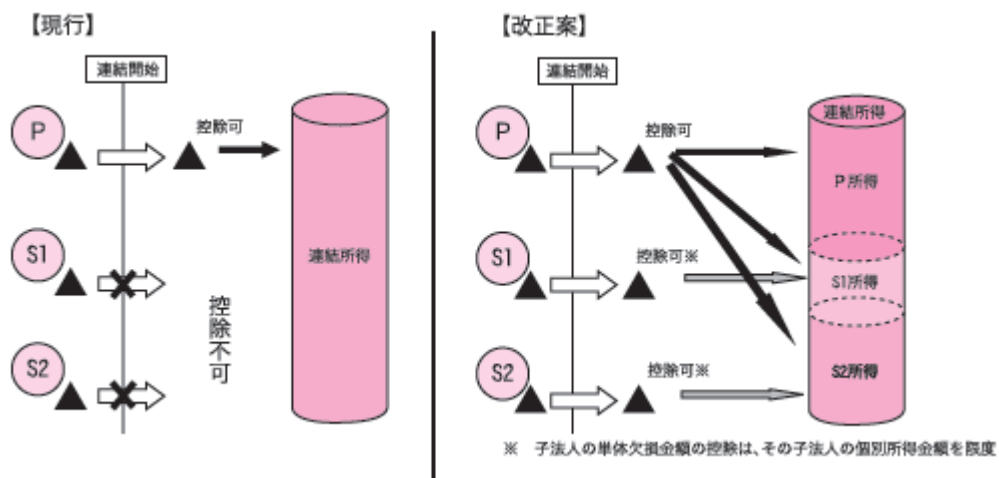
【現行】

連結開始

P

控除可

連結所得

S1

S2

控除不可

【改正案】

連結開始

P

控除可

連結所得

P所得

S1

控除可※

S1所得

S2

控除可※

S2所得

※　子法人の単体欠損金額の控除は、その子法人の個別所得金額を限度